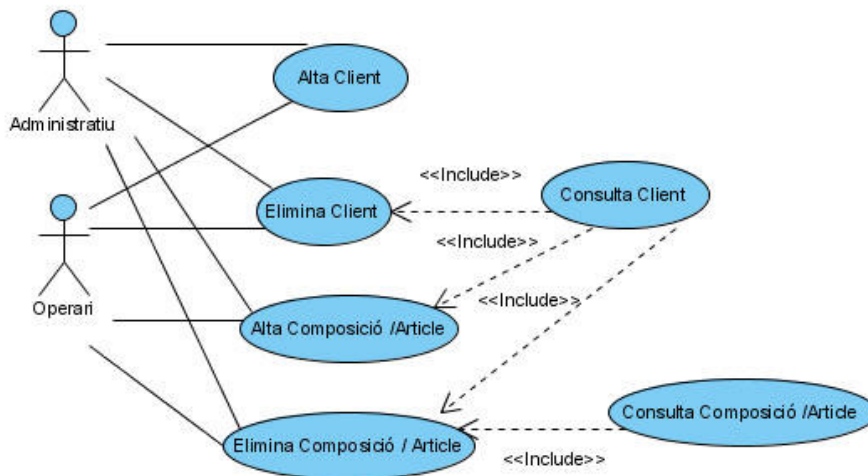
Administratiu

Operari

Alta Client

<<Include>>

Consulta Client

Elimina Client

<<Include>>

<<Include>>

Alta Composició /Article

Consulta Composició /Article

Elimina Composició / Article

<<Include>>